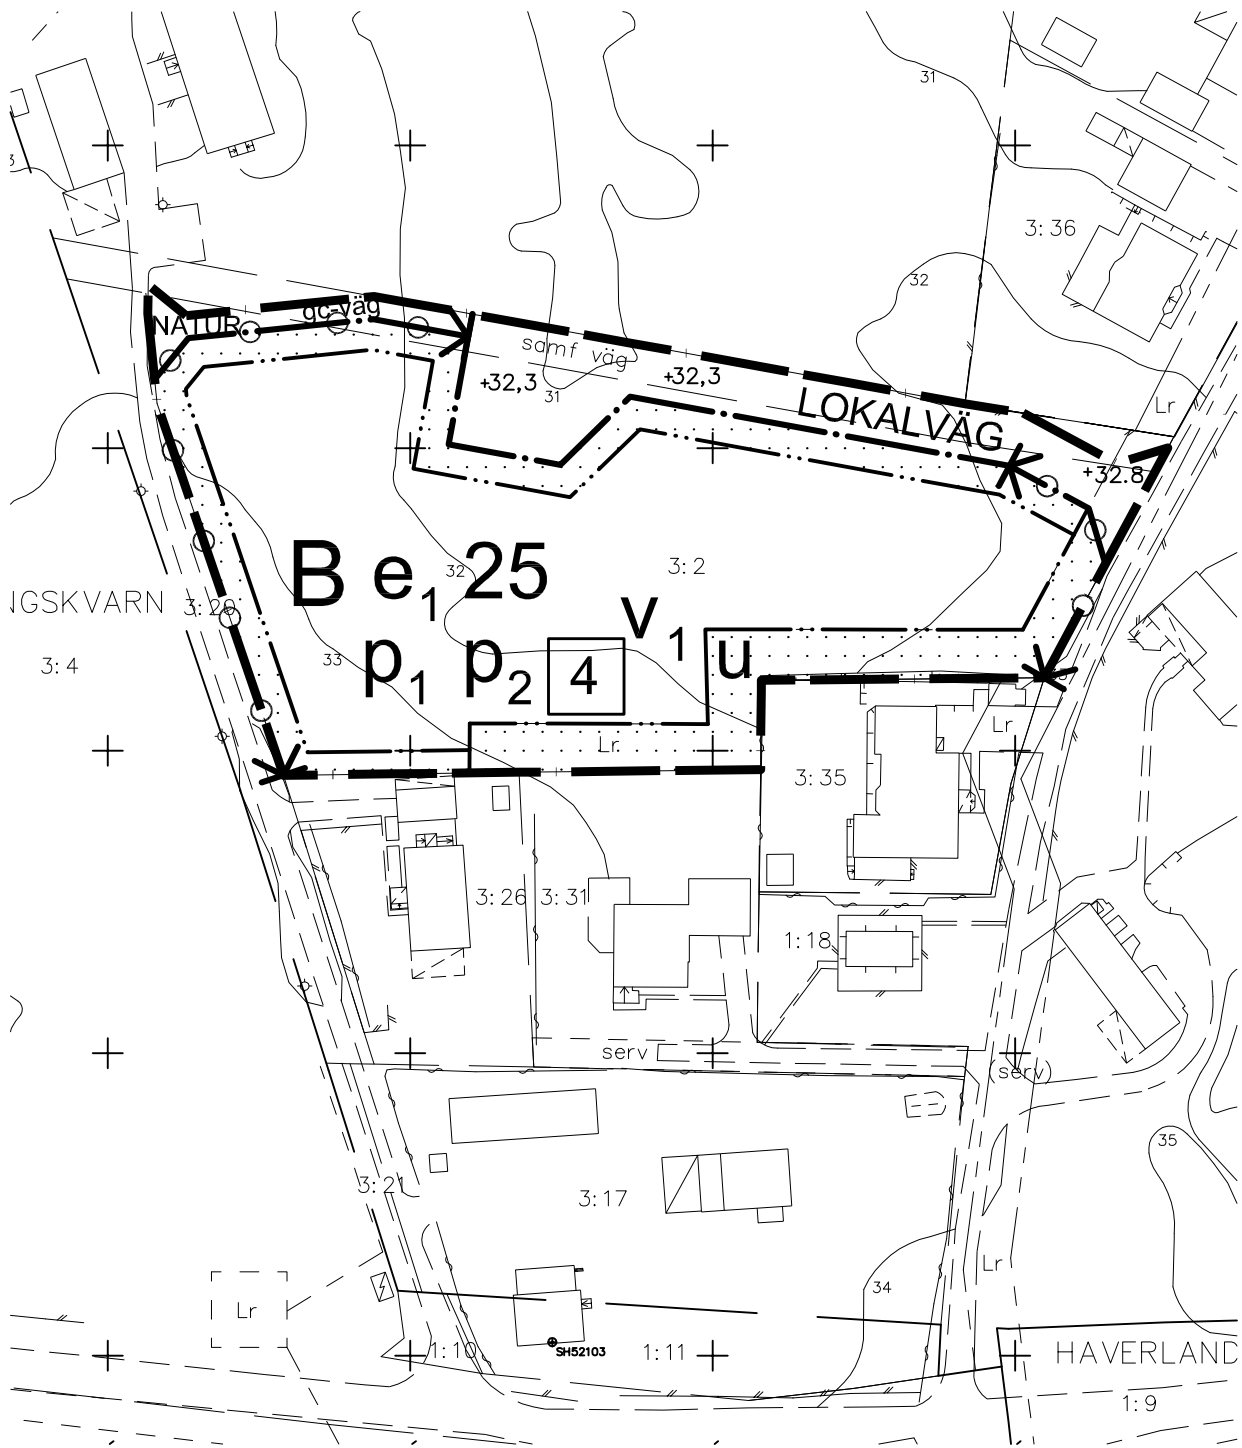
31
3: 36
32
NATUR
gc-väg
samf väg
+32,3
+32,3
31
LOKALVÄG
+32.8
Lr
B $e_1$25
32
3: 2
NGSKVARN 3: 20
3: 4
33
$p_1$ $p_2$ 4 $v_1$ u
Lr
Lr
3: 35
3: 26 3: 31
1: 18
serv
(serv)
35
3: 21
3: 17
Lr
34
Lr
SH52103
1: 10
1: 11
HAVERLAND
1: 9